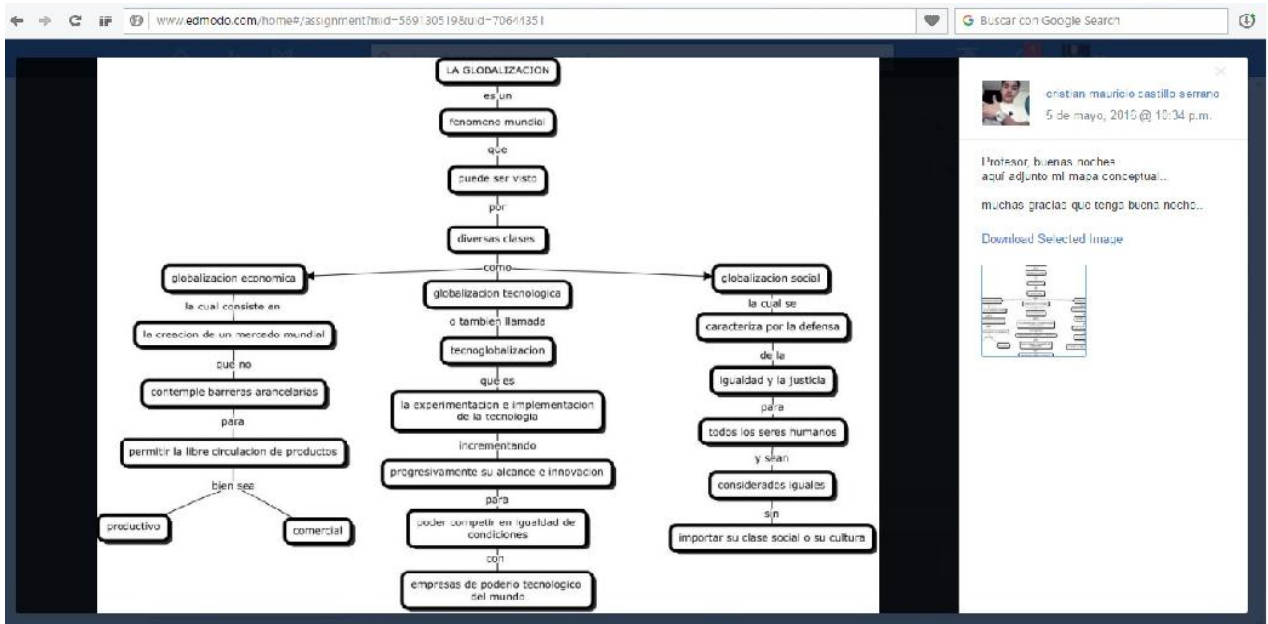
www.edmodo.com/home#/assignment?mid=5691305198uid=70644351

Buscar con Google Search

LA GLOBALIZACION
es un
fenomeno mundial
que
puede ser visto
por
diversas clases
como
globalizacion economica
la cual consiste en
la creacion de un mercado mundial
que no
contemple barreras arancelarias
para
permitir la libre circulacion de productos
bien sea
productivo
comercial

globalizacion tecnologica
o tambien llamada
tecnoglobalizacion
que es
la experimentacion e implementacion de la tecnologia
incrementando
progresivamente su alcance e innovacion
para
poder competir en igualdad de condiciones
con
empresas de poderio tecnologico del mundo

globalizacion social
la cual se
caracteriza por la defensa
de la
igualdad y la justicia
para
todos los seres humanos
y sean
considerados iguales
sin
importar su clase social o su cultura

cristian mauricio castillo serrano
5 de mayo, 2016 @ 10:34 p.m.

Profesor, buenas noches
aquí adjunto mi mapa conceptual...

muchas gracias que tenga buena noche...

Download Selected Image